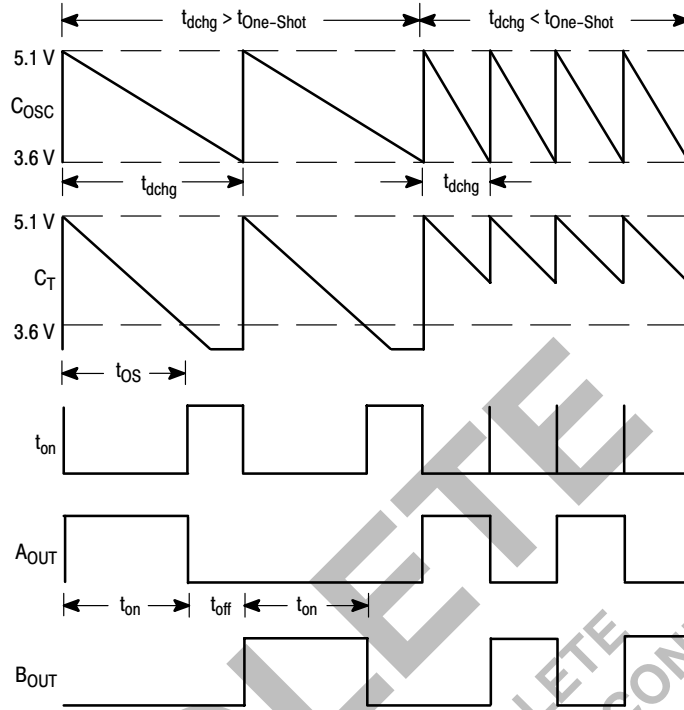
$t_{dchg} > t_{One\text{-}Shot}$

$t_{dchg} < t_{One\text{-}Shot}$

5.1 V

$C_{OSC}$

3.6 V

$t_{dchg}$

$t_{dchg}$

5.1 V

$C_T$

3.6 V

$t_{OS}$

$t_{on}$

$A_{OUT}$

$t_{on}$

$t_{off}$

$t_{on}$

$B_{OUT}$

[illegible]